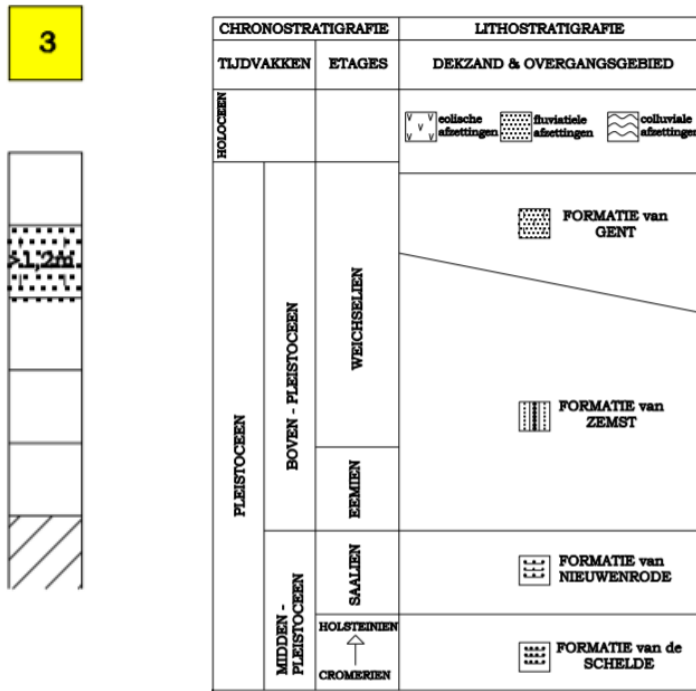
3

>1,2m

| CHRONOSTRATIGRAFIE | | | LITHOSTRATIGRAFIE |
|---|---|---|---|
| TIJDVAKKEN | | ETAGES | DEKZAND & OVERGANGSGEBIED |
| HOLOCEEN | | | eolische afzettingen, fluviatiele afzettingen, colluviale afzettingen |
| PLEISTOCEEN | BOVEN - PLEISTOCEEN | WEICHSELIEN | FORMATIE van GENT |
| | | | FORMATIE van ZEMST |
| | | EEMIEN | |
| | MIDDEN - PLEISTOCEEN | SAALIEN | FORMATIE van NIEUWENRODE |
| | | HOLSTEINIEN CROMERIEN | FORMATIE van de SCHELDE |